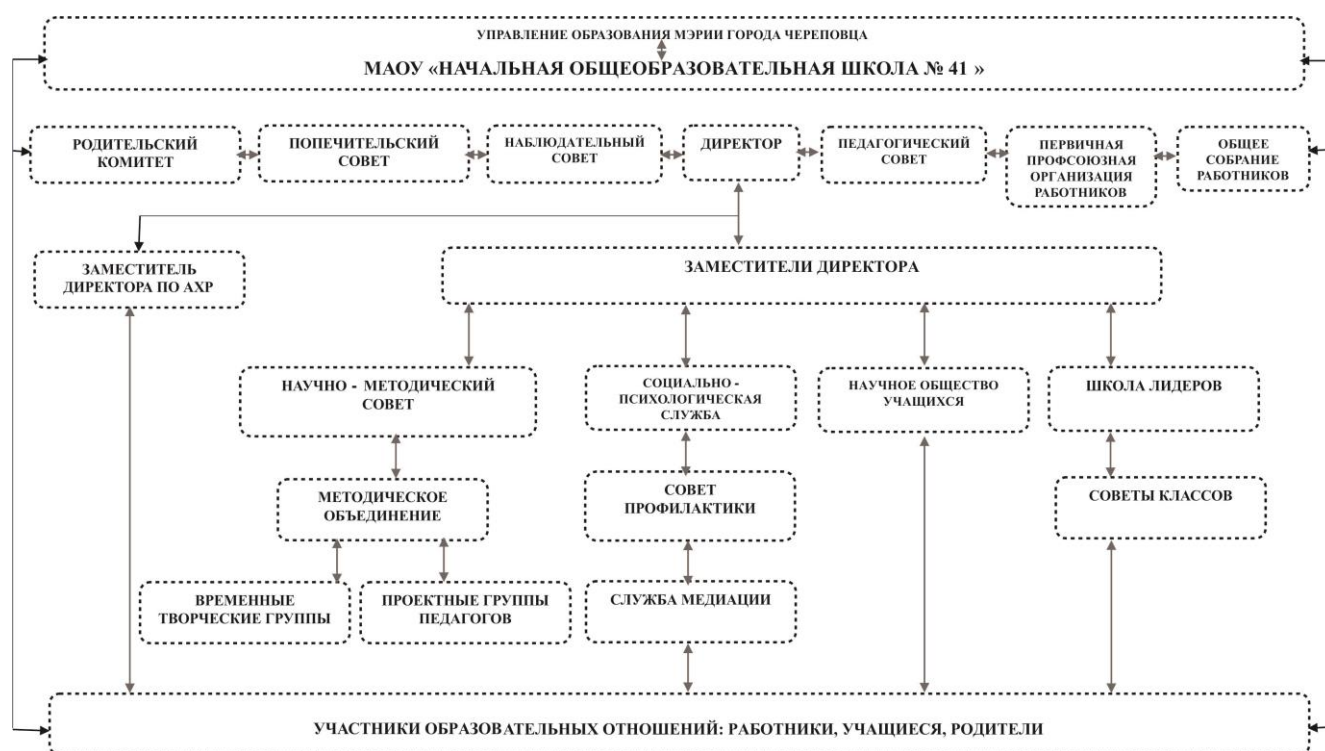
УПРАВЛЕНИЕ ОБРАЗОВАНИЯ МЭРИИ ГОРОДА ЧЕРЕПОВЦА

МАОУ «НАЧАЛЬНАЯ ОБЩЕОБРАЗОВАТЕЛЬНАЯ ШКОЛА № 41 »

РОДИТЕЛЬСКИЙ КОМИТЕТ

ПОПЕЧИТЕЛЬСКИЙ СОВЕТ

НАБЛЮДАТЕЛЬНЫЙ СОВЕТ

ДИРЕКТОР

ПЕДАГОГИЧЕСКИЙ СОВЕТ

ПЕРВИЧНАЯ ПРОФСОЮЗНАЯ ОРГАНИЗАЦИЯ РАБОТНИКОВ

ОБЩЕЕ СОБРАНИЕ РАБОТНИКОВ

ЗАМЕСТИТЕЛЬ ДИРЕКТОРА ПО АХР

ЗАМЕСТИТЕЛИ ДИРЕКТОРА

НАУЧНО - МЕТОДИЧЕСКИЙ СОВЕТ

СОЦИАЛЬНО - ПСИХОЛОГИЧЕСКАЯ СЛУЖБА

НАУЧНОЕ ОБЩЕСТВО УЧАЩИХСЯ

ШКОЛА ЛИДЕРОВ

МЕТОДИЧЕСКОЕ ОБЪЕДИНЕНИЕ

СОВЕТ ПРОФИЛАКТИКИ

СОВЕТЫ КЛАССОВ

ВРЕМЕННЫЕ ТВОРЧЕСКИЕ ГРУППЫ

ПРОЕКТНЫЕ ГРУППЫ ПЕДАГОГОВ

СЛУЖБА МЕДИАЦИИ

УЧАСТНИКИ ОБРАЗОВАТЕЛЬНЫХ ОТНОШЕНИЙ: РАБОТНИКИ, УЧАЩИЕСЯ, РОДИТЕЛИ